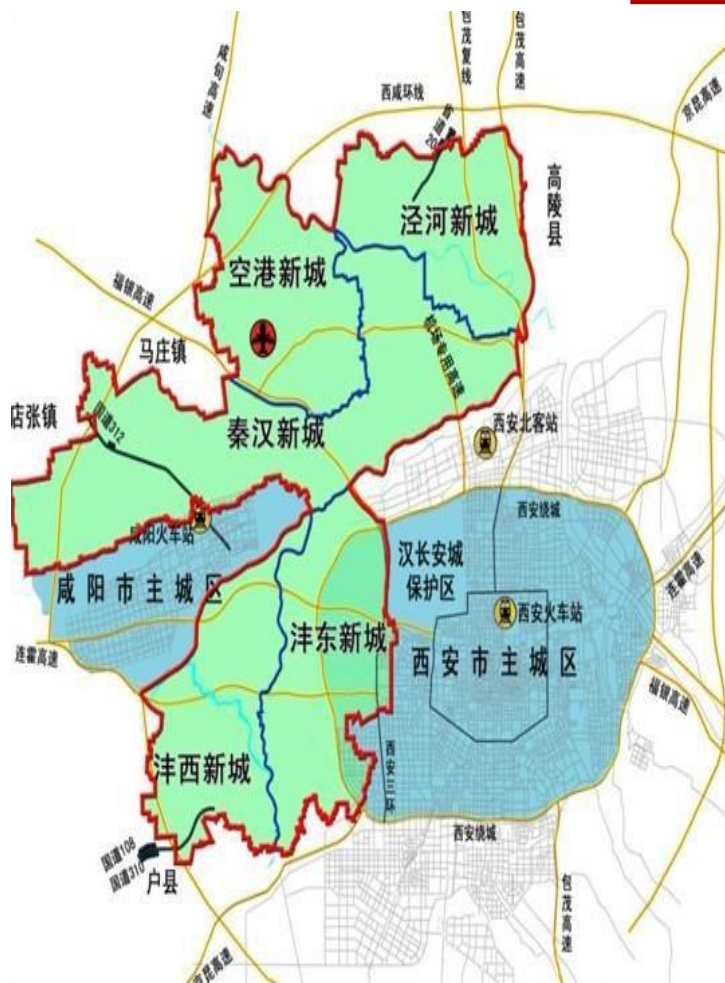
包茂复线
包茂高速
咸旬高速
西咸环线
京昆高速
泾河新城
高陵县
空港新城
福银高速
马庄镇
机场专用高速
店张镇
国道312
秦汉新城
西安北客站
西安绕城
咸阳火车站
汉长安城保护区
咸阳市主城区
西安火车站
连霍高速
沣东新城
西安市主城区
连霍高速
福银高速
沣西新城
西安三环
西安绕城
国道108
国道310
户县
包茂高速
京昆高速